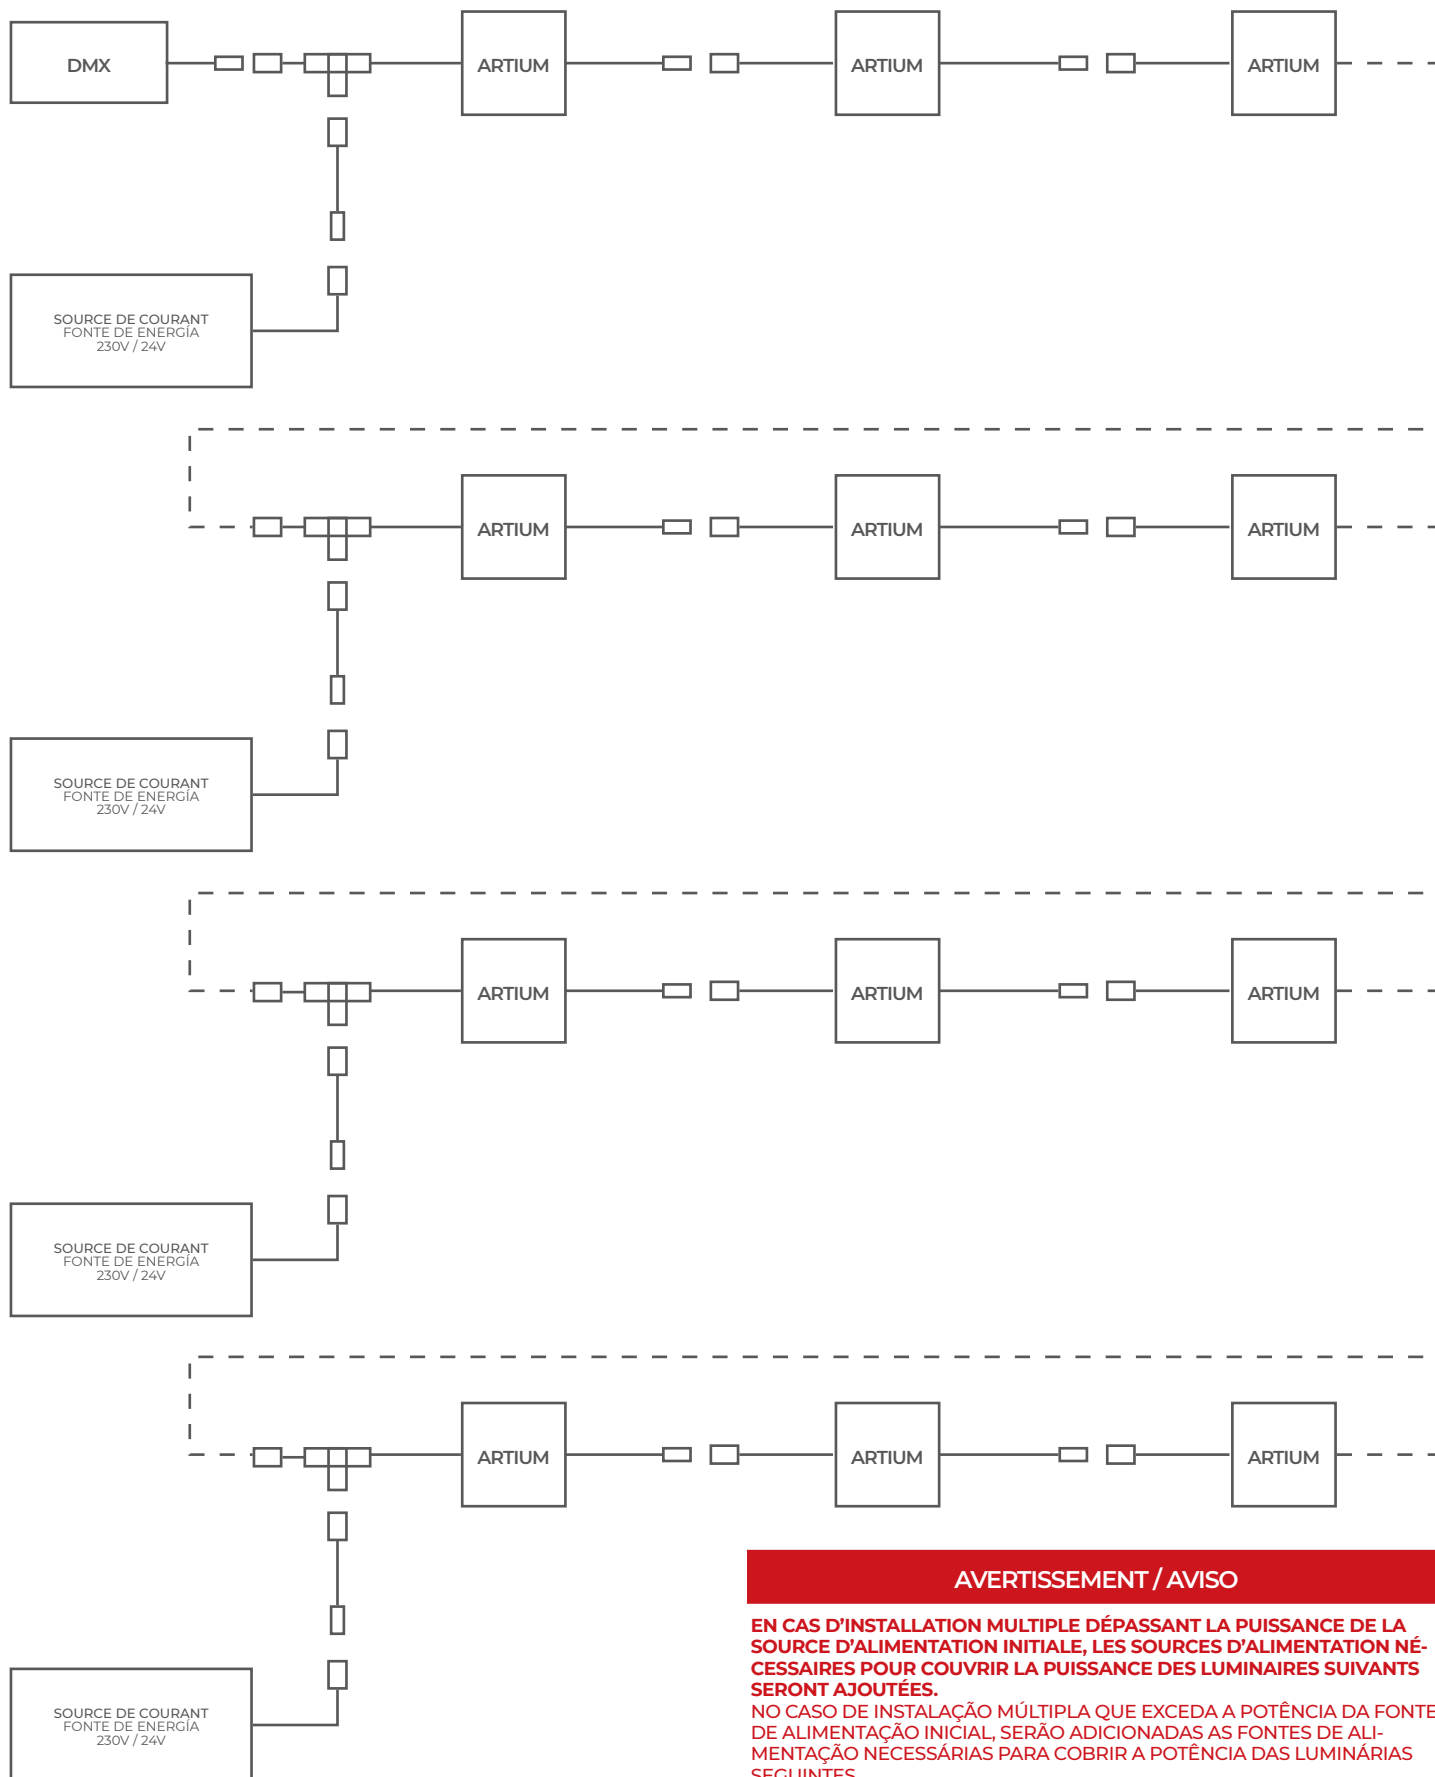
DMX

ARTIUM

ARTIUM

ARTIUM

SOURCE DE COURANT
FONTE DE ENERGÍA
230V / 24V

ARTIUM

ARTIUM

ARTIUM

SOURCE DE COURANT
FONTE DE ENERGÍA
230V / 24V

ARTIUM

ARTIUM

ARTIUM

SOURCE DE COURANT
FONTE DE ENERGÍA
230V / 24V

ARTIUM

ARTIUM

ARTIUM

SOURCE DE COURANT
FONTE DE ENERGÍA
230V / 24V

AVERTISSEMENT / AVISO

EN CAS D'INSTALLATION MULTIPLE DÉPASSANT LA PUISSANCE DE LA SOURCE D'ALIMENTATION INITIALE, LES SOURCES D'ALIMENTATION NÉCESSAIRES POUR COUVRIR LA PUISSANCE DES LUMINAIRES SUIVANTS SERONT AJOUTÉES.
NO CASO DE INSTALAÇÃO MÚLTIPLA QUE EXCEDA A POTÊNCIA DA FONTE DE ALIMENTAÇÃO INICIAL, SERÃO ADICIONADAS AS FONTES DE ALIMENTAÇÃO NECESSÁRIAS PARA COBRIR A POTÊNCIA DAS LUMINÁRIAS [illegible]